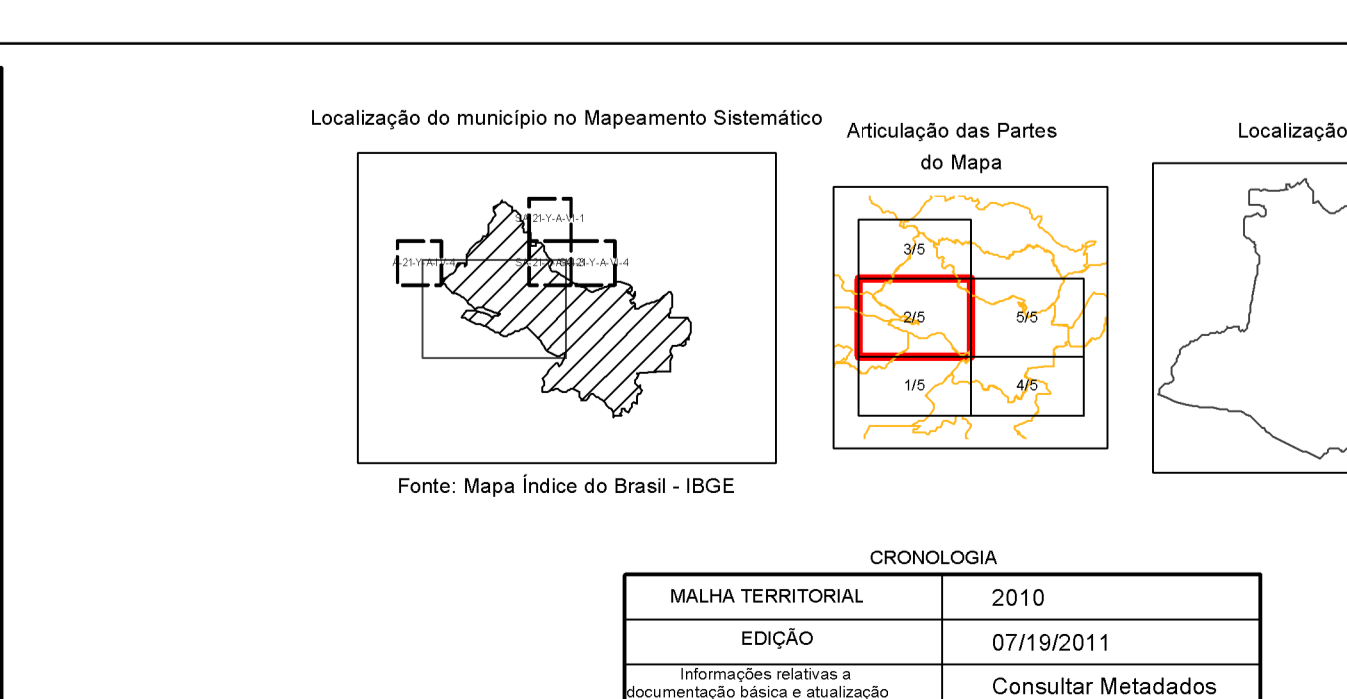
Localização do município no Mapeamento Sistemático

3/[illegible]21-Y-A-VI-1

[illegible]-21-Y-A-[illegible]-4

S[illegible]-21-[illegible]-21-Y-A-VI-4

Fonte: Mapa Índice do Brasil - IBGE

Articulação das Partes do Mapa

3/5

2/5

5/5

1/5

4/5

Localização

CRONOLOGIA

| MALHA TERRITORIAL | 2010 |
|---|---|
| EDIÇÃO | 07/19/2011 |
| Informações relativas a documentação básica e atualização | Consultar Metadados |